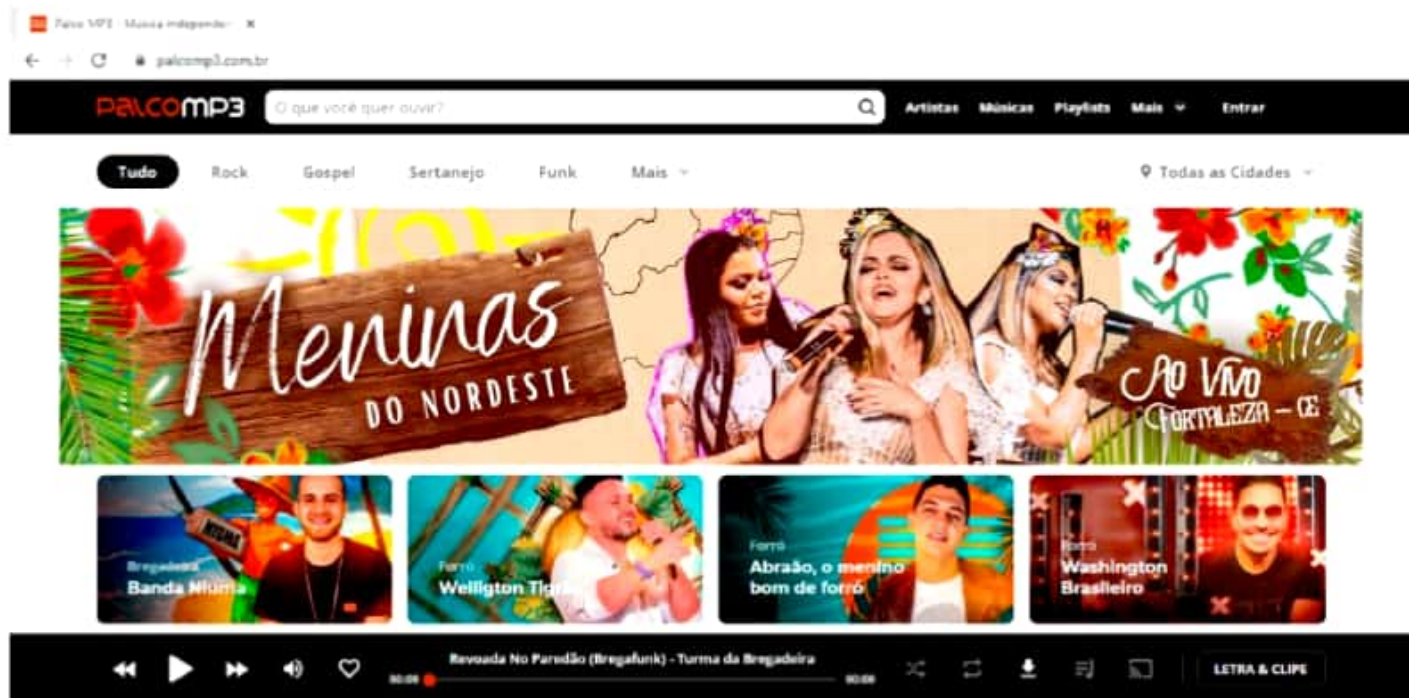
Palco MP3 - Música independe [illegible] ×

palcomp3.com.br

PALCOMP3

O que você quer ouvir?

Artistas Músicas Playlists Mais Entrar

Tudo Rock Gospel Sertanejo Funk Mais

Todas as Cidades

Meninas DO NORDESTE

Ao Vivo FORTALEZA – CE

Bregadeira
Banda Njuma

Forró
Welligton Tigr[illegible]

Forró
Abraão, o menino bom de forró

Forró
Washington Brasileiro

Revoada No Paredão (Bregafunk) - Turma da Bregadeira

00:00

00:00

LETRA & CLIPE